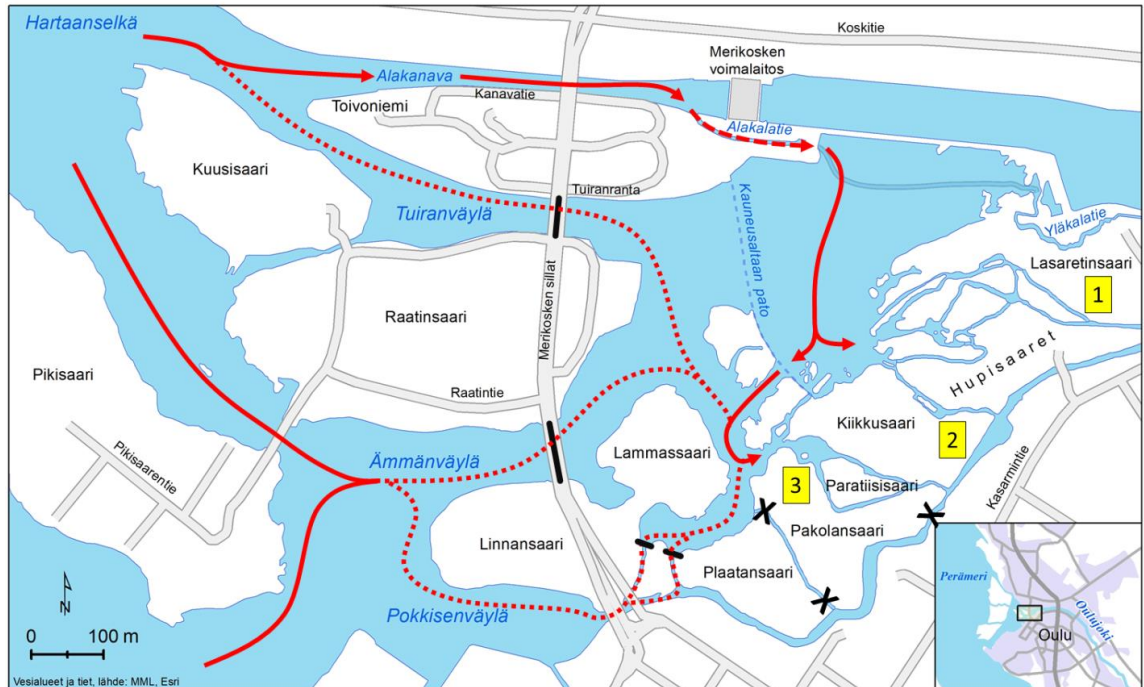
Hartaanselkä

Koskitie

Merikosken voimalaitos

Alakanava

Toivoniemi

Kanavatie

Alakalatie

Kuusisaari

Tuiranranta

Tuiranväylä

Kauneusaltaan pato

Yläkalatie

Lasaretinsaari

1

Raatinsaari

Merikosken sillat

Pikisaari

Hupisaaret

Raatintie

Kiikkusaari

2

Pikisaarentie

Ämmänväylä

Lammassaari

3

Paratiisisaari

Kasarmintie

Pakolansaari

Linnansaari

Plaatansaari

Pokkisenväylä

N

0 100 m

Vesialueet ja tiet, lähde: MML, Esri

Perämeri

Oulujoki

Oulu